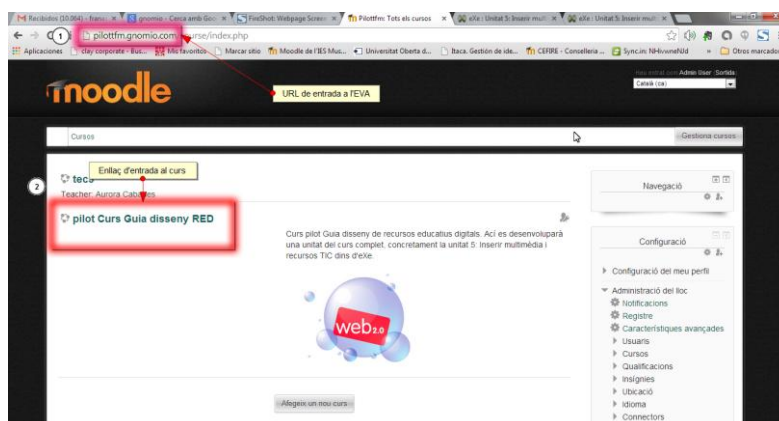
Recibidos (10.064) - franc × | gnomio - Crea amb Go × | FireShot: Webpage Scree × | Pilottfm: Tots els cursos × | eXe : Unitat 5: Inserir mult × | eXe : Unitat 5: Inserir mult ×

1 pilottfm.gnomio.com/course/index.php

Aplicaciones | clay corporate - Bus... | Mis favoritos | Marcar sitio | Moodle de l'IES Mus... | Universitat Oberta d... | Ilaca. Gestión de ide... | CEFIRE - Conselleria ... | Sync.in: NHvvneNId | Otros marcadores

moodle

URL de entrada a l'EVA

Heu entrat com Admin User (Sortida)
Català (ca)

Cursos

Gestiona cursos

Enllaç d'entrada al curs

2 tec
Teacher: Aurora Cab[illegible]

pilot Curs Guia disseny RED

Curs pilot Guia disseny de recursos educatius digitals. Ací es desenvoluparà una unitat del curs complet, concretament la unitat 5: Inserir multimèdia i recursos TIC dins d'eXe.

web 2.0

Afegeix un nou curs

Navegació

Configuració

Configuració del meu perfil

Administració del lloc
Notificacions
Registre
Característiques avançades
Usuaris
Cursos
Qualificacions
Insígnies
Ubicació
Idioma
Connectors